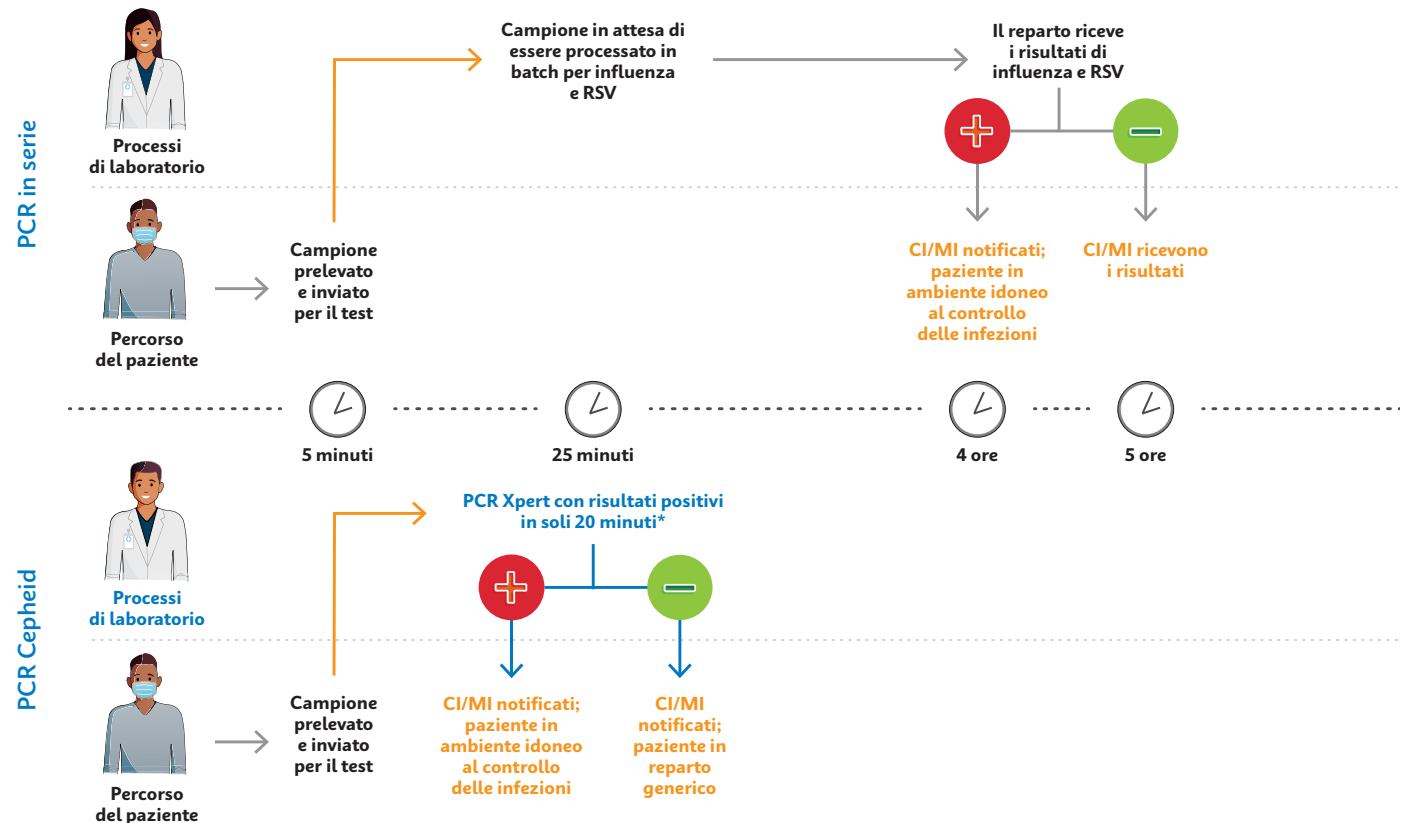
PCR in serie

Processi di laboratorio

Campione in attesa di essere processato in batch per influenza e RSV

Il reparto riceve i risultati di influenza e RSV

Percorso del paziente

Campione prelevato e inviato per il test

CI/MI notificati; paziente in ambiente idoneo al controllo delle infezioni

CI/MI ricevono i risultati

5 minuti

25 minuti

4 ore

5 ore

PCR Cepheid

Processi di laboratorio

PCR Xpert con risultati positivi in soli 20 minuti*

Percorso del paziente

Campione prelevato e inviato per il test

CI/MI notificati; paziente in ambiente idoneo al controllo delle infezioni

CI/MI notificati; paziente in reparto generico